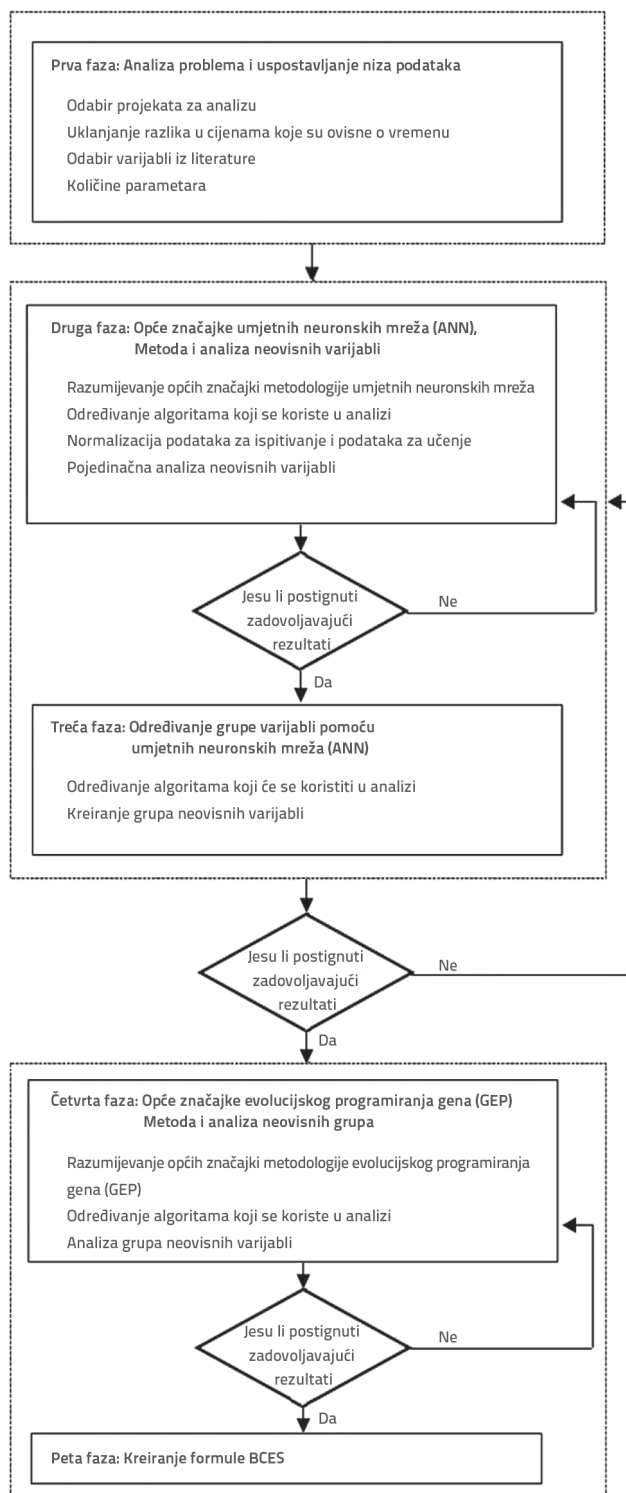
Prva faza: Analiza problema i uspostavljanje niza podataka

Odabir projekata za analizu
Uklanjanje razlika u cijenama koje su ovisne o vremenu
Odabir varijabli iz literature
Količine parametara

Druga faza: Opće značajke umjetnih neuronskih mreža (ANN), Metoda i analiza neovisnih varijabli

Razumijevanje općih značajki metodologije umjetnih neuronskih mreža
Određivanje algoritama koji se koriste u analizi
Normalizacija podataka za ispitivanje i podataka za učenje
Pojedinačna analiza neovisnih varijabli

Jesu li postignuti zadovoljavajući rezultati

Ne

Da

Treća faza: Određivanje grupe varijabli pomoću umjetnih neuronskih mreža (ANN)

Određivanje algoritama koji će se koristiti u analizi
Kreiranje grupa neovisnih varijabli

Jesu li postignuti zadovoljavajući rezultati

Ne

Da

Četvrta faza: Opće značajke evolucijskog programiranja gena (GEP) Metoda i analiza neovisnih grupa

Razumijevanje općih značajki metodologije evolucijskog programiranja gena (GEP)
Određivanje algoritama koji se koriste u analizi
Analiza grupa neovisnih varijabli

Jesu li postignuti zadovoljavajući rezultati

Ne

Da

Peta faza: Kreiranje formule BCES